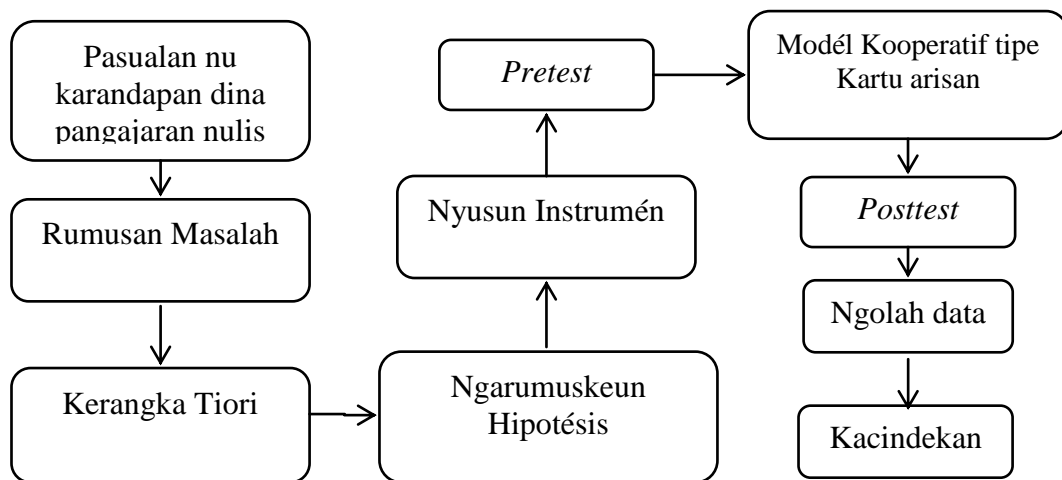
Pasualan nu karandapan dina pangajaran nulis

Rumusan Masalah

Kerangka Tiori

Ngarumuskeun Hipotésis

Nyusun Instrumén

*Pretest*

Modél Kooperatif tipe Kartu arisan

*Posttest*

Ngolah data

Kacindekan